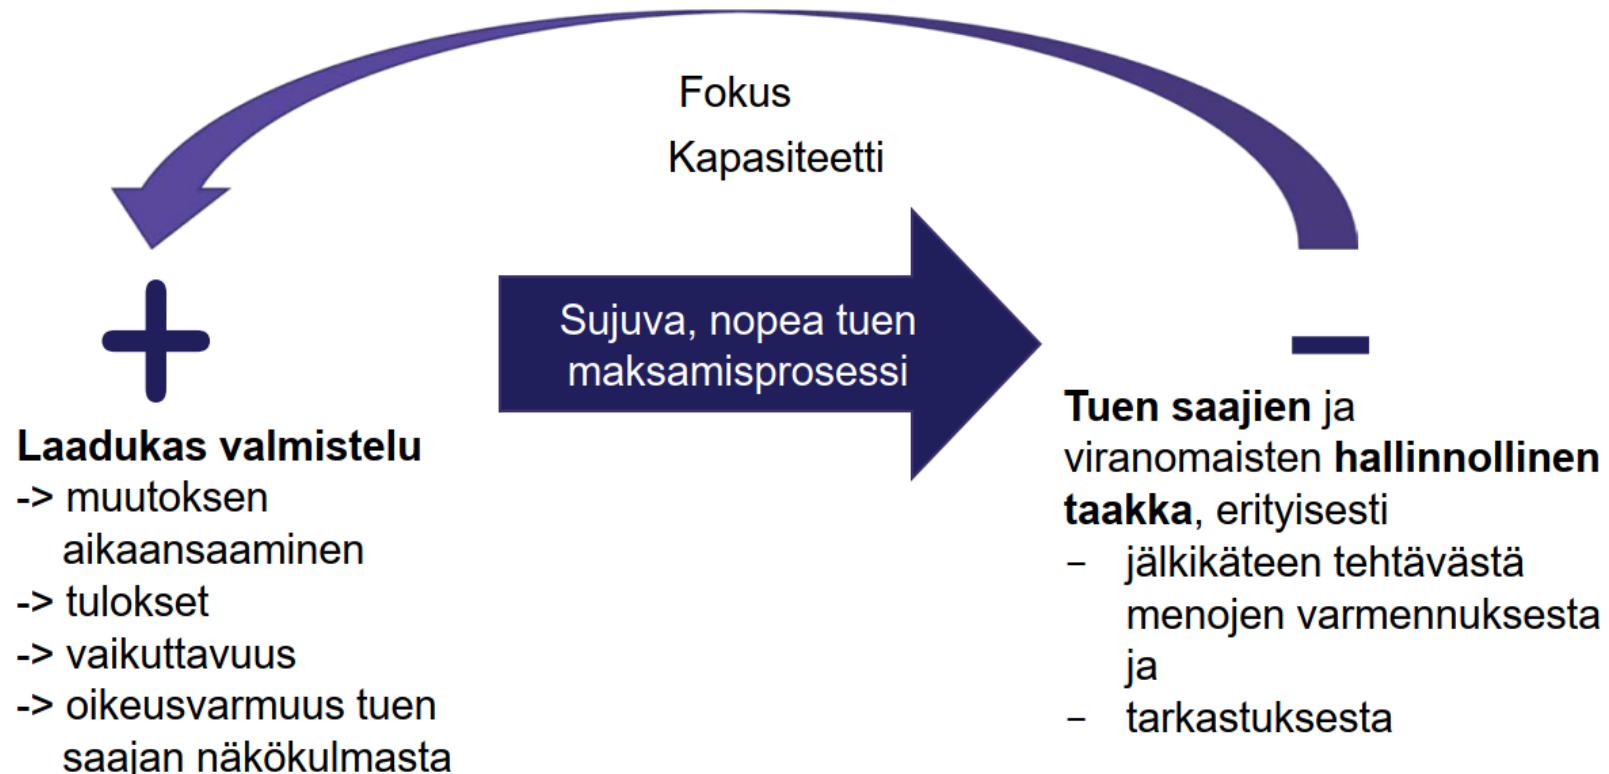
Fokus

Kapasiteetti

Sujuva, nopea tuen maksamisprosessi

+

Laadukas valmistelu
-> muutoksen aikaansaaminen
-> tulokset
-> vaikuttavuus
-> oikeusvarmuus tuen saajan näkökulmasta

–

Tuen saajien ja viranomaisten hallinnollinen taakka, erityisesti
– jälkikäteen tehtävästä menojen varmennuksesta ja
– tarkastuksesta